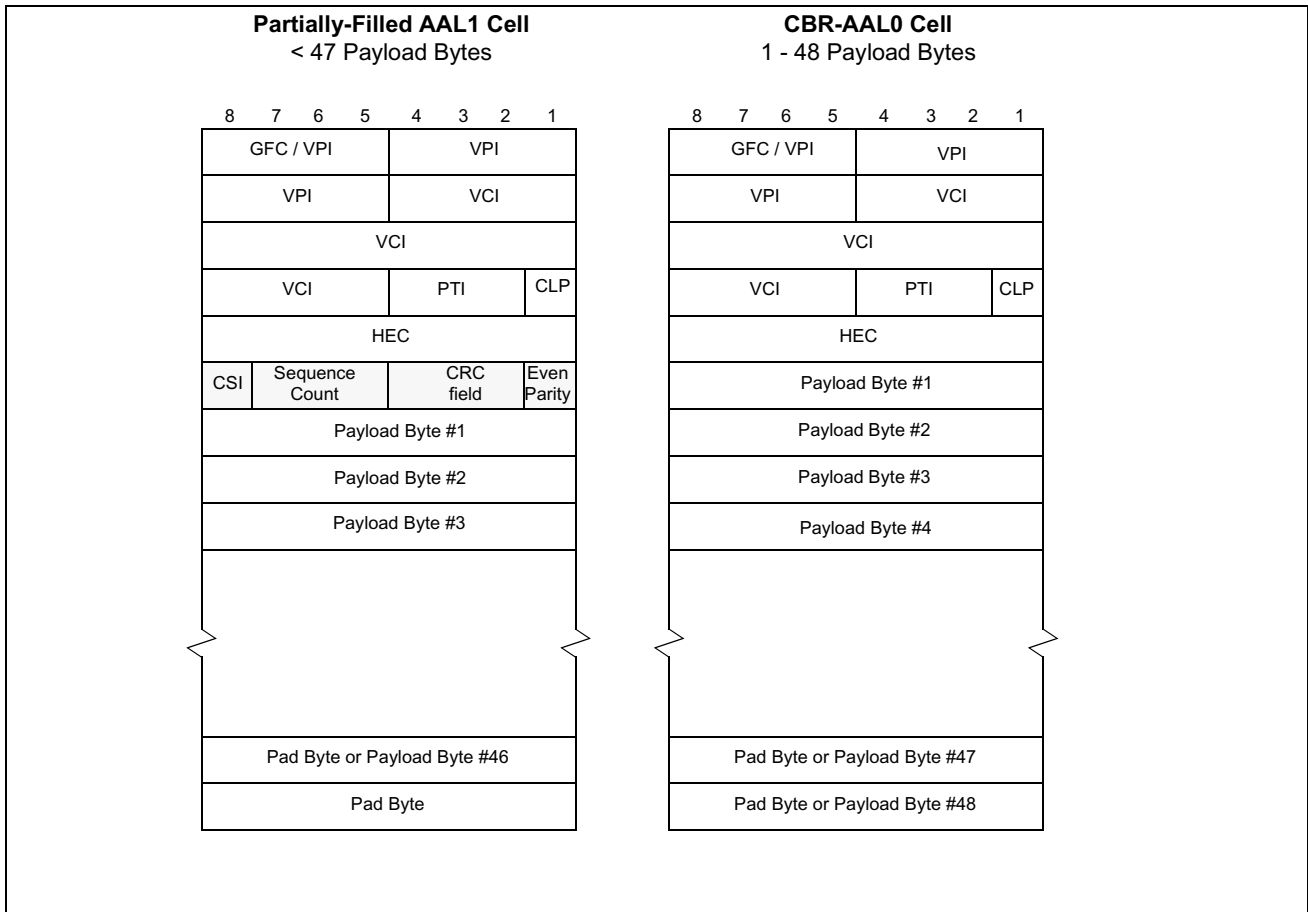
**Partially-Filled AAL1 Cell**
< 47 Payload Bytes

8 7 6 5 4 3 2 1

GFC / VPI | VPI
VPI | VCI
VCI
VCI | PTI | CLP
HEC
CSI | Sequence Count | CRC field | Even Parity
Payload Byte #1
Payload Byte #2
Payload Byte #3
Pad Byte or Payload Byte #46
Pad Byte

**CBR-AAL0 Cell**
1 - 48 Payload Bytes

8 7 6 5 4 3 2 1

GFC / VPI | VPI
VPI | VCI
VCI
VCI | PTI | CLP
HEC
Payload Byte #1
Payload Byte #2
Payload Byte #3
Payload Byte #4
Pad Byte or Payload Byte #47
Pad Byte or Payload Byte #48